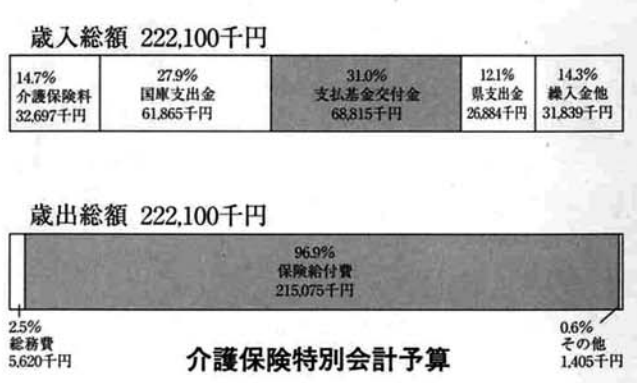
歳入総額 222,100千円

14.7%
介護保険料
32,697千円

27.9%
国庫支出金
61,865千円

31.0%
支払基金交付金
68,815千円

12.1%
県支出金
26,884千円

14.3%
繰入金他
31,839千円

歳出総額 222,100千円

96.9%
保険給付費
215,075千円

2.5%
総務費
5,620千円

0.6%
その他
1,405千円

介護保険特別会計予算